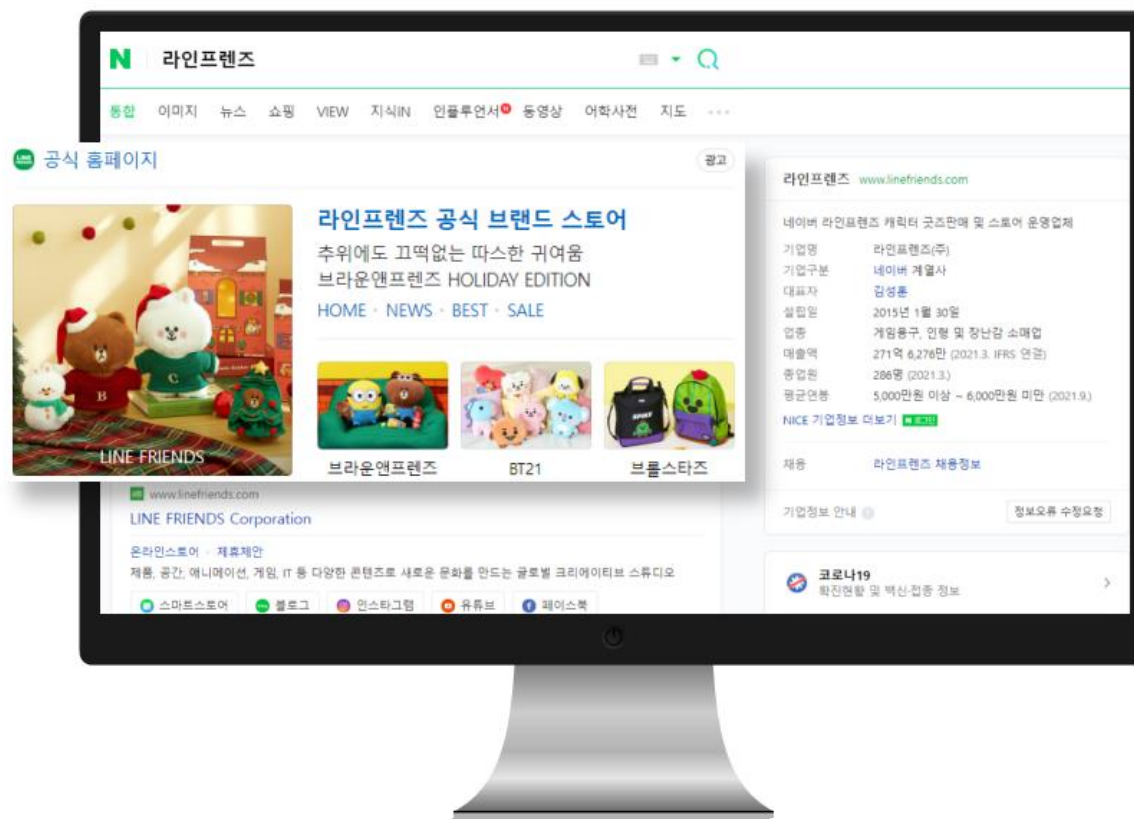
N 라인프렌즈

통합 이미지 뉴스 쇼핑 VIEW 지식iN 인플루언서 동영상 어학사전 지도 ···

공식 홈페이지 광고

라인프렌즈 공식 브랜드 스토어

추위에도 끄떡없는 따스한 귀여움
브라운앤프렌즈 HOLIDAY EDITION

HOME · NEWS · BEST · SALE

LINE FRIENDS

브라운앤프렌즈 BT21 브롤스타즈

www.linefriends.com
LINE FRIENDS Corporation

온라인스토어 · 제휴제안
제품, 공간, 애니메이션, 게임, IT 등 다양한 콘텐츠로 새로운 문화를 만드는 글로벌 크리에이티브 스튜디오

스마트스토어 블로그 인스타그램 유튜브 페이스북

라인프렌즈 www.linefriends.com

네이버 라인프렌즈 캐릭터 굿즈판매 및 스토어 운영업체

| 기업명 | 라인프렌즈(주) |
|---|---|
| 기업구분 | 네이버 계열사 |
| 대표자 | 김성훈 |
| 설립일 | 2015년 1월 30일 |
| 업종 | 게임용구, 인형 및 장난감 소매업 |
| 매출액 | 271억 6,276만 (2021.3. IFRS 연결) |
| 종업원 | 286명 (2021.3.) |
| 평균연봉 | 5,000만원 이상 ~ 6,000만원 미만 (2021.9.) |

NICE 기업정보 더보기 로그인

채용 라인프렌즈 채용정보

기업정보 안내 정보오류 수정요청

코로나19
확진현황 및 백신접종 정보